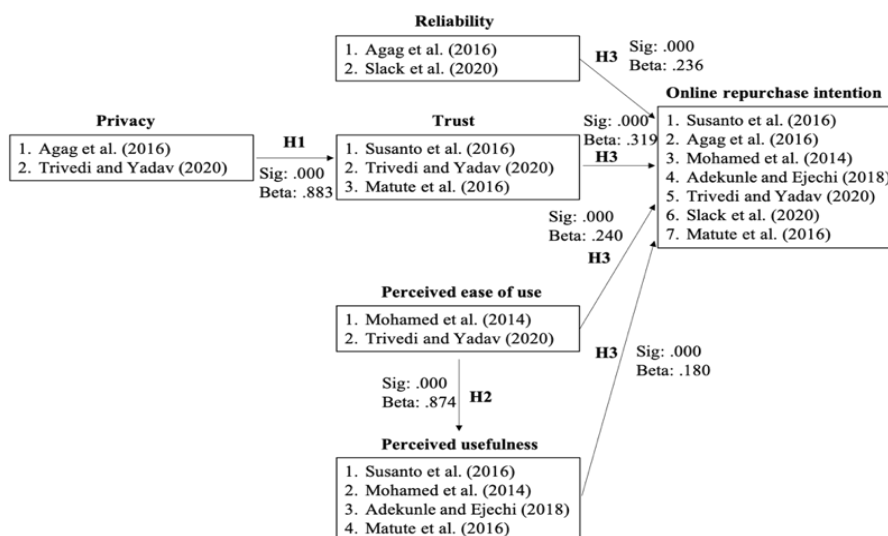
Reliability

1. Agag et al. (2016)
2. Slack et al. (2020)

H3

Sig: .000
Beta: .236

Privacy

1. Agag et al. (2016)
2. Trivedi and Yadav (2020)

H1

Sig: .000
Beta: .883

Trust

1. Susanto et al. (2016)
2. Trivedi and Yadav (2020)
3. Matute et al. (2016)

Sig: .000
Beta: .319

H3

Online repurchase intention

1. Susanto et al. (2016)
2. Agag et al. (2016)
3. Mohamed et al. (2014)
4. Adekunle and Ejechi (2018)
5. Trivedi and Yadav (2020)
6. Slack et al. (2020)
7. Matute et al. (2016)

Sig: .000
Beta: .240

H3

Perceived ease of use

1. Mohamed et al. (2014)
2. Trivedi and Yadav (2020)

H3

Sig: .000
Beta: .180

Sig: .000
Beta: .874

H2

Perceived usefulness

1. Susanto et al. (2016)
2. Mohamed et al. (2014)
3. Adekunle and Ejechi (2018)
4. Matute et al. (2016)